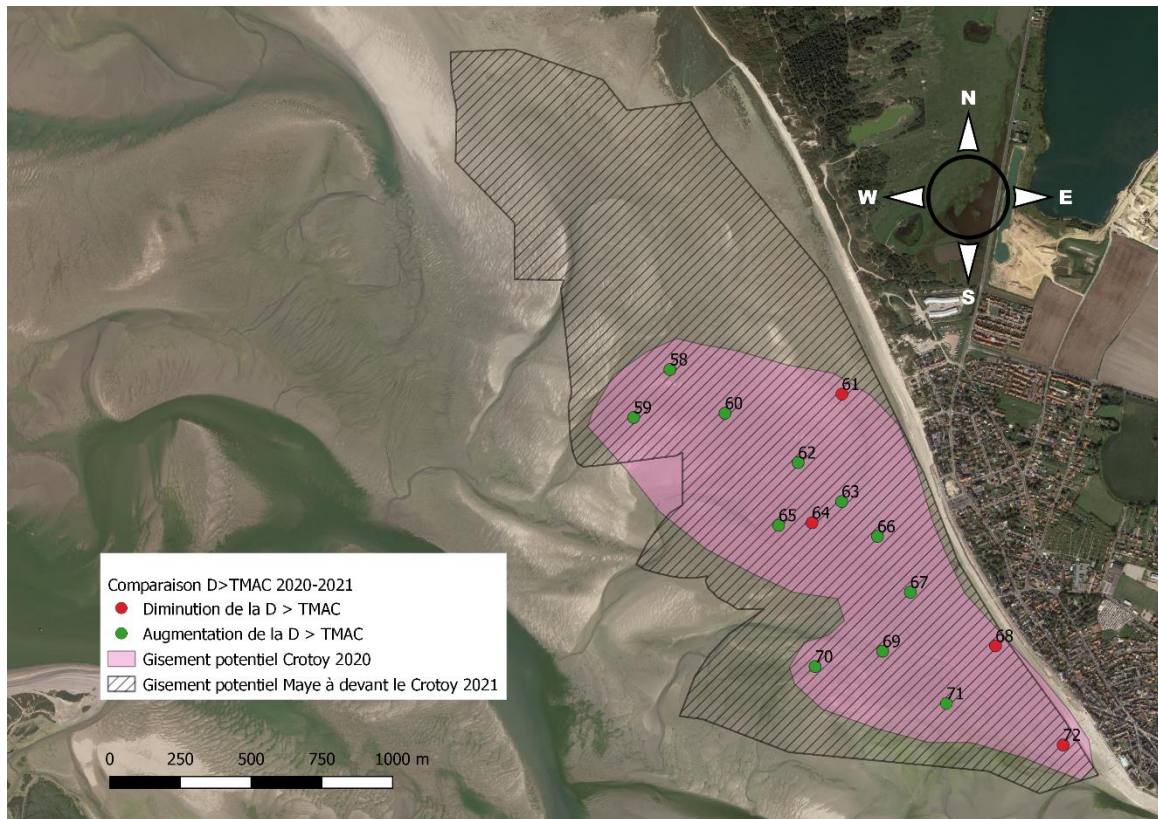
N
W
E
S

58
59
60
61
62
63
64
65
66
67
68
69
70
71
72

Comparaison D>TMAC 2020-2021
Diminution de la D > TMAC
Augmentation de la D > TMAC
Gisement potentiel Crotoy 2020
Gisement potentiel Maye à devant le Crotoy 2021

0 250 500 750 1000 m